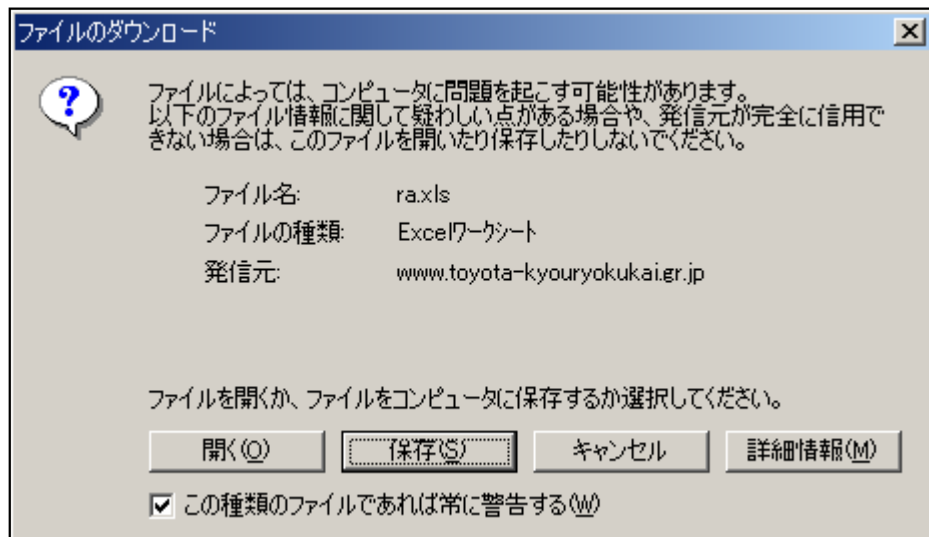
ファイルのダウンロード

?

ファイルによっては、コンピュータに問題を起こす可能性があります。以下のファイル情報に関して疑わしい点がある場合や、発信元が完全に信用できない場合は、このファイルを開いたり保存したりしないでください。

ファイル名: ra.xls
ファイルの種類: Excelワークシート
発信元: www.toyota-kyouryokukai.gr.jp

ファイルを開くか、ファイルをコンピュータに保存するか選択してください。

開く(O) 保存(S) キャンセル 詳細情報(M)

この種類のファイルであれば常に警告する(W)